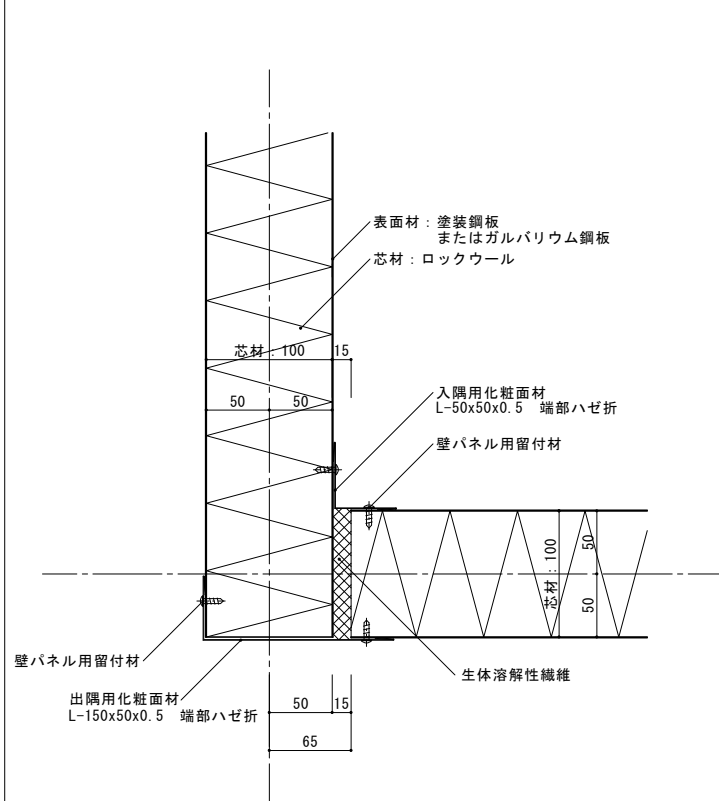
表面材：塗装鋼板
またはガルバリウム鋼板

芯材：ロックウール

芯材：100

15

50

50

入隅用化粧面材
L-50x50x0.5　端部ハゼ折

壁パネル用留付材

芯材：100

50

50

壁パネル用留付材

生体溶解性繊維

出隅用化粧面材
L-150x50x0.5　端部ハゼ折

50

15

65